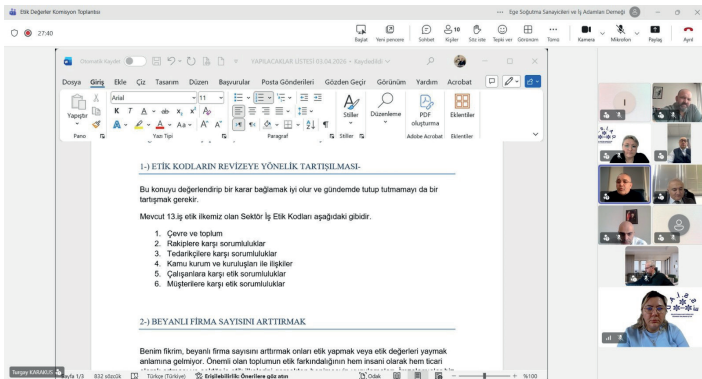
Etik Değerler Komisyon Toplantısı

Ege Soğutma Sanayicileri ve İş Adamları Derneği

27:40

Başlat Yeni pencere Sohbet 10 Kişiler Söz iste Tepki ver Görünüm Tümü Kamera Mikrofon Paylaş Ayrıl

Otomatik Kaydet YAPILACAKLAR LİSTESİ 03.04.2026 • Kaydedildi

Dosya Giriş Ekle Çiz Tasarım Düzen Başvurular Posta Gönderileri Gözden Geçir Görünüm Yardım Acrobat

Yapıştır Arial 11 K T A Stiller Düzenleme PDF oluşturma Eklentiler

Pano Yazı Tipi Paragraf Stiller Adobe Acrobat Eklentiler

1-) ETİK KODLARIN REVİZEYE YÖNELİK TARTIŞILMASI-

Bu konuyu değerlendirip bir karar bağlamak iyi olur ve gündemde tutup tutmamayı da bir tartışmak gerekir.

Mevcut 13.iş etik ilkemiz olan Sektör İş Etik Kodları aşağıdaki gibidir.

1. Çevre ve toplum
2. Rakiplere karşı sorumluluklar
3. Tedarikçilere karşı sorumluluklar
4. Kamu kurum ve kuruluşları ile ilişkiler
5. Çalışanlara karşı etik sorumluluklar
6. Müşterilere karşı etik sorumluluklar

2-) BEYANLI FİRMA SAYISINI ARTTIRMAK

Benim fikrim, beyanlı firma sayısını arttırmak onları etik yapmak veya etik değerleri yaymak anlamına gelmiyor. Önemli olan toplumun etik farkındalığının hem insani olarak hem ticari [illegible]

Turgay KARAKUŞ

Sayfa 1/3 832 sözcük Türkçe (Türkiye) Erişilebilirlik: Önerilere göz atın Odak %100